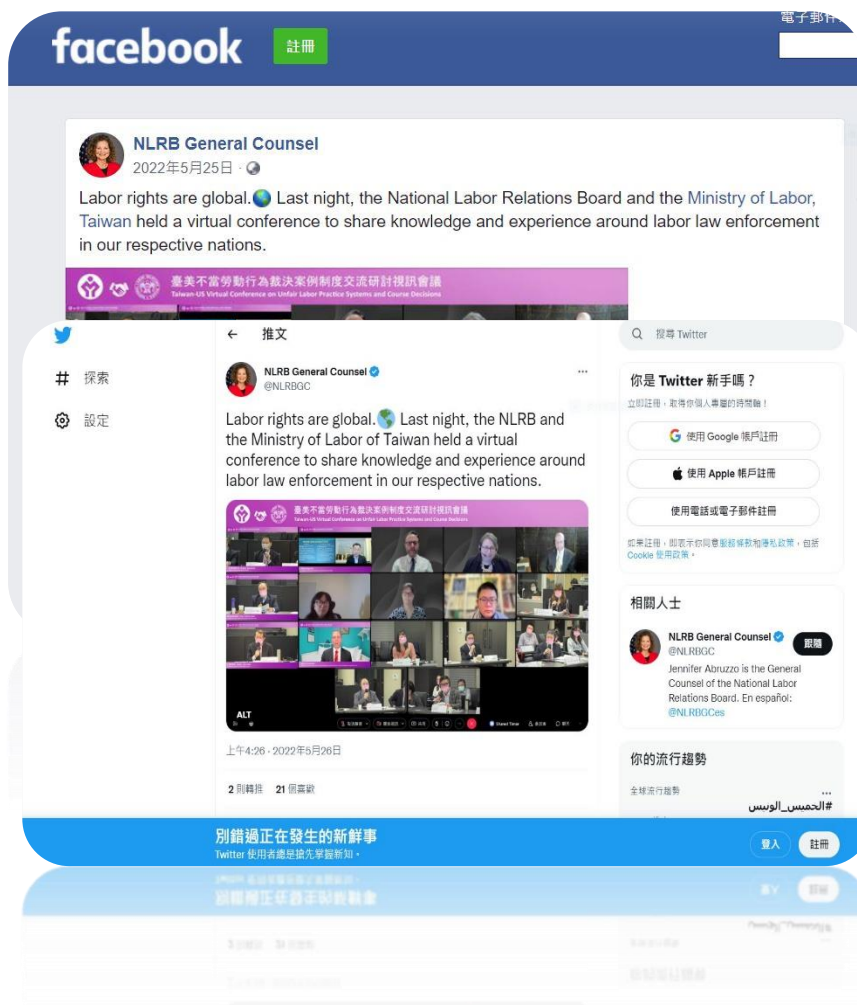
facebook 註冊

電子郵件

NLRB General Counsel
2022年5月25日 ·

Labor rights are global. Last night, the National Labor Relations Board and the Ministry of Labor, Taiwan held a virtual conference to share knowledge and experience around labor law enforcement in our respective nations.

臺美不當勞動行為裁決案例制度交流研討視訊會議
Taiwan-US Virtual Conference on Unfair Labor Practice Systems and Course Decisions

# 探索

設定

← 推文

NLRB General Counsel
@NLRBGC

Labor rights are global. Last night, the NLRB and the Ministry of Labor of Taiwan held a virtual conference to share knowledge and experience around labor law enforcement in our respective nations.

臺美不當勞動行為裁決案例制度交流研討視訊會議
Taiwan-US Virtual Conference on Unfair Labor Practice Systems and Course Decisions

ALT

上午4:26 · 2022年5月26日

2 則轉推 21 個喜歡

搜尋 Twitter

你是 Twitter 新手嗎？
立即註冊，取得你個人專屬的時間軸！

使用 Google 帳戶註冊

使用 Apple 帳戶註冊

使用電話或電子郵件註冊

如果註冊，即表示你同意服務條款和隱私政策，包括 Cookie 使用政策。

相關人士

NLRB General Counsel
@NLRBGC
跟隨
Jennifer Abruzzo is the General Counsel of the National Labor Relations Board. En español: @NLRBGCes

你的流行趨勢

全球流行趨勢
#الخميس_الونيس

別錯過正在發生的新鮮事
Twitter 使用者總是搶先掌握新知。

登入 註冊